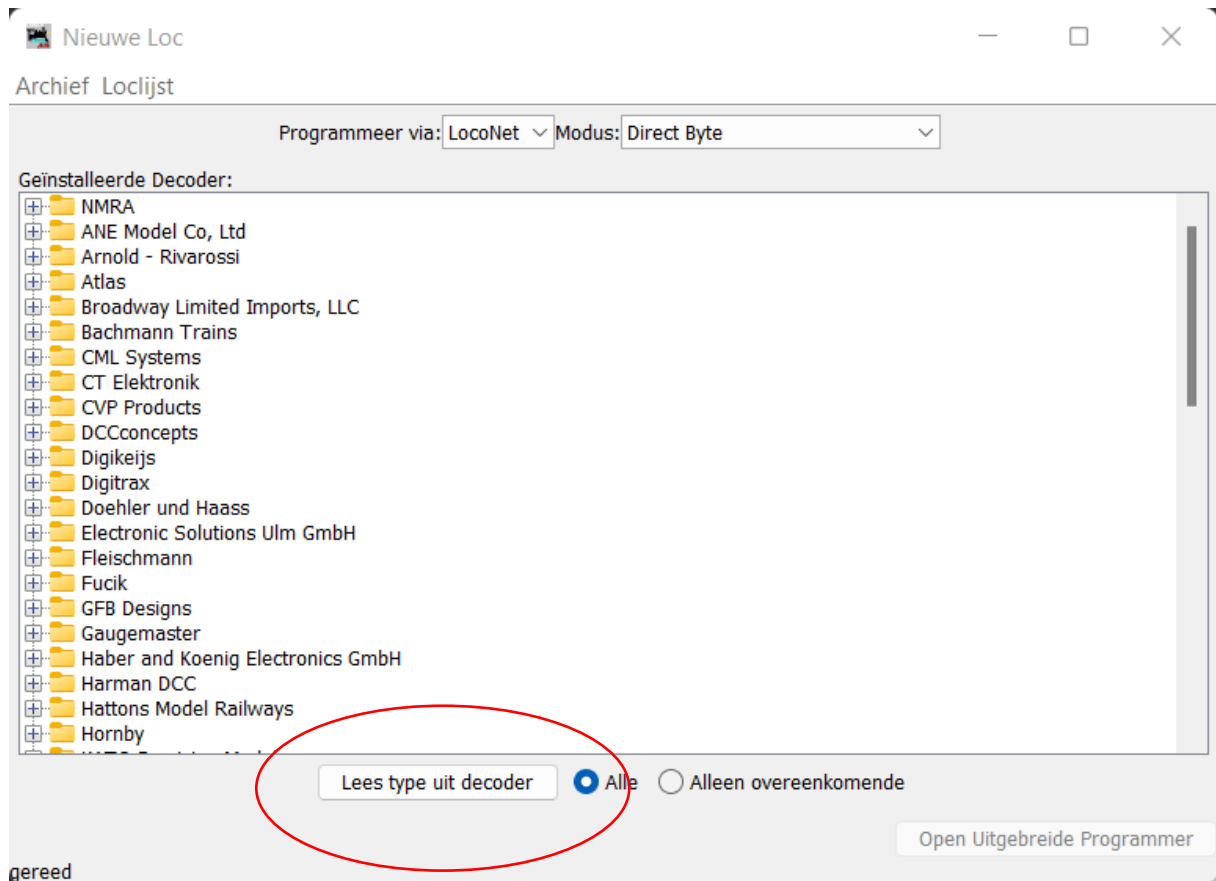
Nieuwe Loc

Archief Loclijst

Programmeer via: LocoNet Modus: Direct Byte

Geïnstalleerde Decoder:
NMRA
ANE Model Co, Ltd
Arnold - Rivarossi
Atlas
Broadway Limited Imports, LLC
Bachmann Trains
CML Systems
CT Elektronik
CVP Products
DCCconcepts
Digikeijs
Digitrax
Doehler und Haass
Electronic Solutions Ulm GmbH
Fleischmann
Fucik
GFB Designs
Gaugemaster
Haber and Koenig Electronics GmbH
Harman DCC
Hattons Model Railways
Hornby
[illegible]

Lees type uit decoder
Alle
Alleen overeenkomende

Open Uitgebreide Programmer

gereed